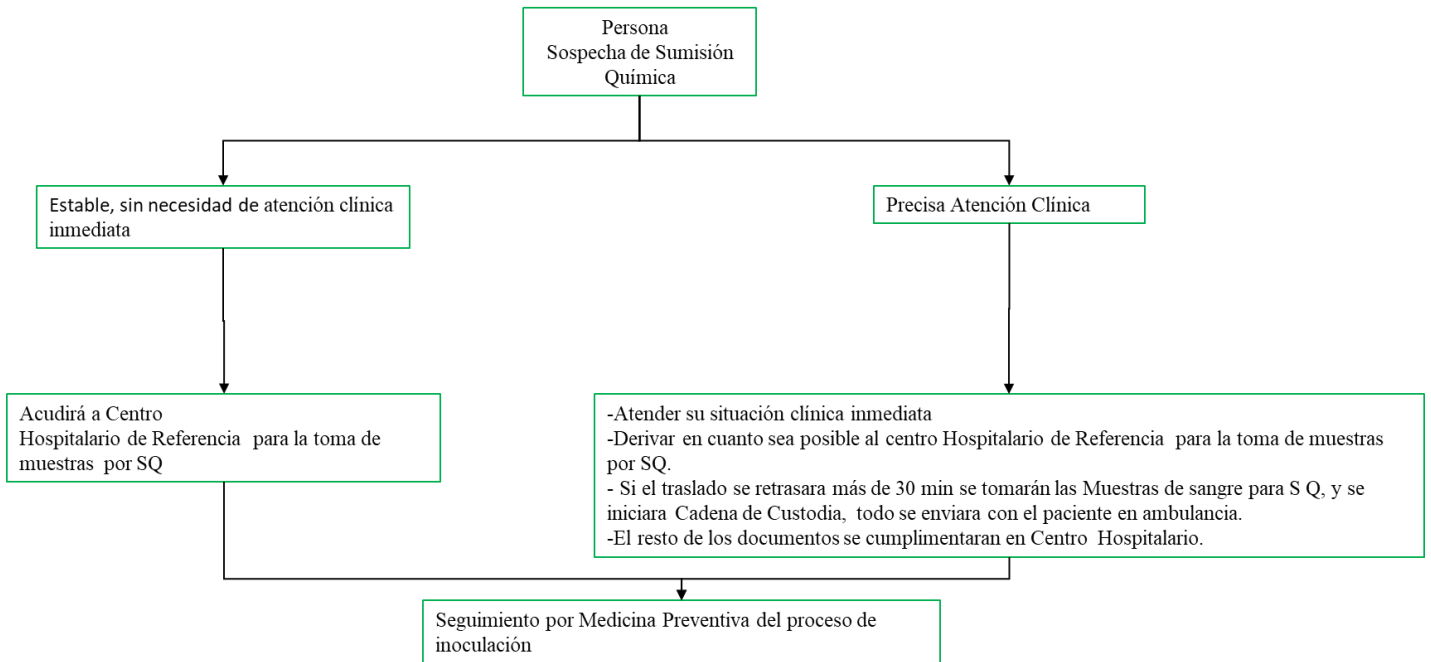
Persona
Sospecha de Sumisión
Química

Estable, sin necesidad de atención clínica inmediata

Precisa Atención Clínica

Acudirá a Centro
Hospitalario de Referencia para la toma de muestras por SQ

-Atender su situación clínica inmediata
-Derivar en cuanto sea posible al centro Hospitalario de Referencia para la toma de muestras por SQ.
- Si el traslado se retrasara más de 30 min se tomarán las Muestras de sangre para S Q, y se iniciara Cadena de Custodia, todo se enviara con el paciente en ambulancia.
-El resto de los documentos se cumplimentaran en Centro Hospitalario.

Seguimiento por Medicina Preventiva del proceso de inoculación